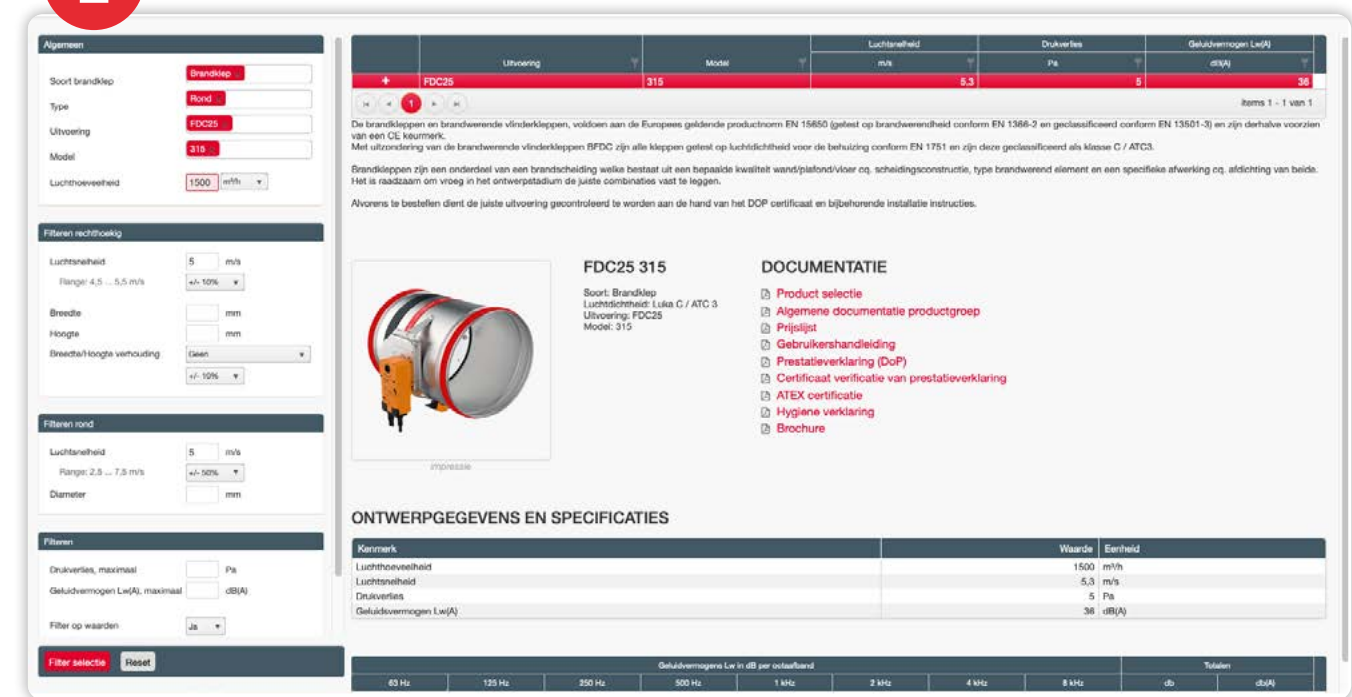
Algemeen

Soort brandklep | Brandklep
Type | Rond
Uitvoering | FDC25
Model | 315
Luchthoeveelheid | 1500 m³/h

Filteren rechthoekig

Luchtsnelheid | 5 | m/s
Range: 4,5 ... 5,5 m/s | +/- 10%
Breedte | mm
Hoogte | mm
Breedte/Hoogte verhouding | Geen
+/- 10%

Filteren rond

Luchtsnelheid | 5 | m/s
Range: 2,5 ... 7,5 m/s | +/- 50%
Diameter | mm

Filteren

Drukverlies, maximaal | Pa
Geluidvermogen Lw(A), maximaal | dB(A)
Filter op waarden | Ja

Filter selectie | Reset

| | Uitvoering | Model | Luchtsnelheid m/s | Drukverlies Pa | Geluidvermogen Lw(A) dB(A) |
|---|---|---|---|---|---|
| + | FDC25 | 315 | 5,3 | 5 | 36 |

1

items 1 - 1 van 1

De brandkleppen en brandwerende vlinderkleppen, voldoen aan de Europees geldende productnorm EN 15650 (getest op brandwerendheid conform EN 1366-2 en geclassificeerd conform EN 13501-3) en zijn derhalve voorzien van een CE keurmerk.
Met uitzondering van de brandwerende vlinderkleppen BFDC zijn alle kleppen getest op luchtdichtheid voor de behuizing conform EN 1751 en zijn deze geclassificeerd als klasse C / ATC3.

Brandkleppen zijn een onderdeel van een brandscheiding welke bestaat uit een bepaalde kwaliteit wand/plafond/vloer cq. scheidingsconstructie, type brandwerend element en een specifieke afwerking cq. afdichting van beide. Het is raadzaam om vroeg in het ontwerpstadium de juiste combinaties vast te leggen.

Alvorens te bestellen dient de juiste uitvoering gecontroleerd te worden aan de hand van het DOP certificaat en bijbehorende installatie instructies.

impressie

FDC25 315

Soort: Brandklep
Luchtdichtheid: Luka C / ATC 3
Uitvoering: FDC25
Model: 315

DOCUMENTATIE

Product selectie
Algemene documentatie productgroep
Prijslijst
Gebruikershandleiding
Prestatieverklaring (DoP)
Certificaat verificatie van prestatieverklaring
ATEX certificatie
Hygiene verklaring
Brochure

ONTWERPGEGEVENS EN SPECIFICATIES

| Kenmerk | Waarde | Eenheid |
|---|---|---|
| Luchthoeveelheid | 1500 | m³/h |
| Luchtsnelheid | 5,3 | m/s |
| Drukverlies | 5 | Pa |
| Geluidsvermogen Lw(A) | 36 | dB(A) |

| Geluidvermogens Lw in dB per octaafband | | | | | | | | Totalen | |
|---|---|---|---|---|---|---|---|---|---|
| 63 Hz | 125 Hz | 250 Hz | 500 Hz | 1 kHz | 2 kHz | 4 kHz | 8 kHz | db | db(A) |